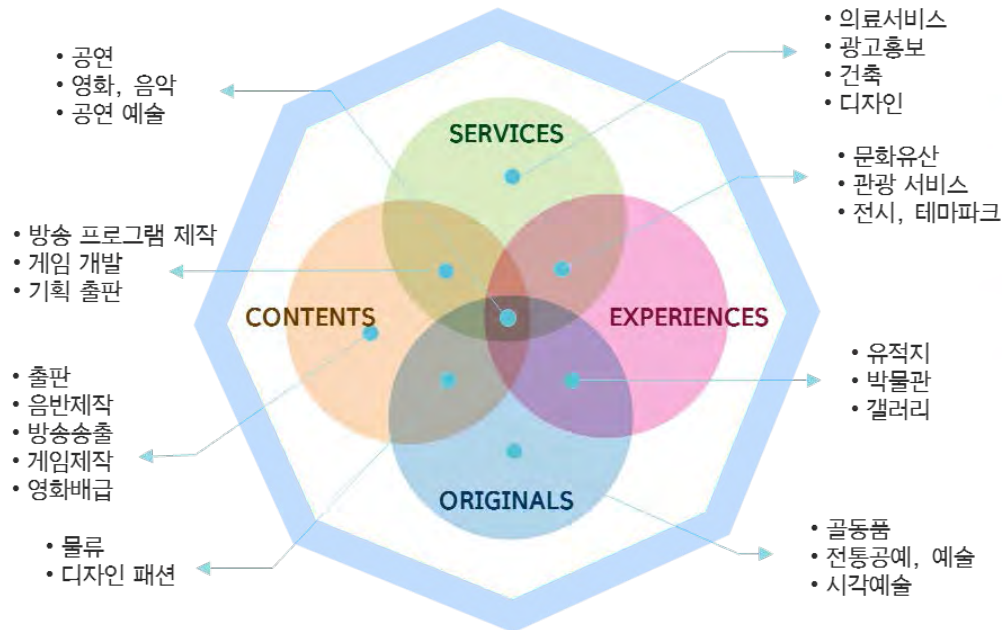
• 공연
• 영화, 음악
• 공연 예술

• 의료서비스
• 광고홍보
• 건축
• 디자인

SERVICES

• 문화유산
• 관광 서비스
• 전시, 테마파크

• 방송 프로그램 제작
• 게임 개발
• 기획 출판

CONTENTS

EXPERIENCES

• 유적지
• 박물관
• 갤러리

• 출판
• 음반제작
• 방송송출
• 게임제작
• 영화배급

ORIGINALS

• 물류
• 디자인 패션

• 골동품
• 전통공예, 예술
• 시각예술